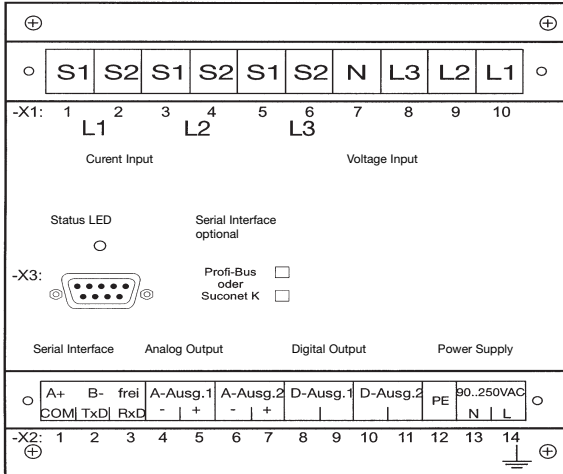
S1 S2 S1 S2 S1 S2 N L3 L2 L1

-X1: 1 2 3 4 5 6 7 8 9 10

L1 L2 L3

Curent Input

Voltage Input

Status LED

Serial Interface optional

-X3:

Profi-Bus oder Suconet K

Serial Interface

Analog Output

Digital Output

Power Supply

A+ B- frei A-Ausg.1 A-Ausg.2 D-Ausg.1 D-Ausg.2 PE 90..250VAC

COM TxD RxD - + - + N L

-X2: 1 2 3 4 5 6 7 8 9 10 11 12 13 14